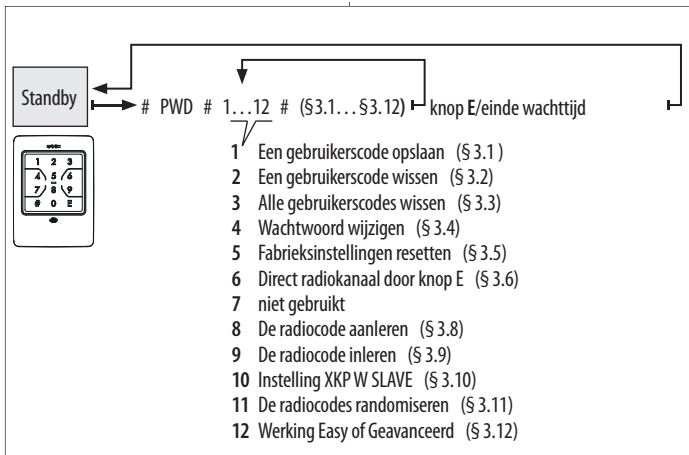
Standby

# PWD # 1…12 # (§3.1… §3.12) knop E/einde wachttijd

1 2 3
4 5 6
7 8 9
# 0 E

1 Een gebruikerscode opslaan (§ 3.1 )
2 Een gebruikerscode wissen (§ 3.2)
3 Alle gebruikerscodes wissen (§ 3.3)
4 Wachtwoord wijzigen (§ 3.4)
5 Fabrieksinstellingen resetten (§ 3.5)
6 Direct radiokanaal door knop E (§ 3.6)
7 niet gebruikt
8 De radiocode aanleren (§ 3.8)
9 De radiocode inleren (§ 3.9)
10 Instelling XKP W SLAVE (§ 3.10)
11 De radiocodes randomiseren (§ 3.11)
12 Werking Easy of Geavanceerd (§ 3.12)